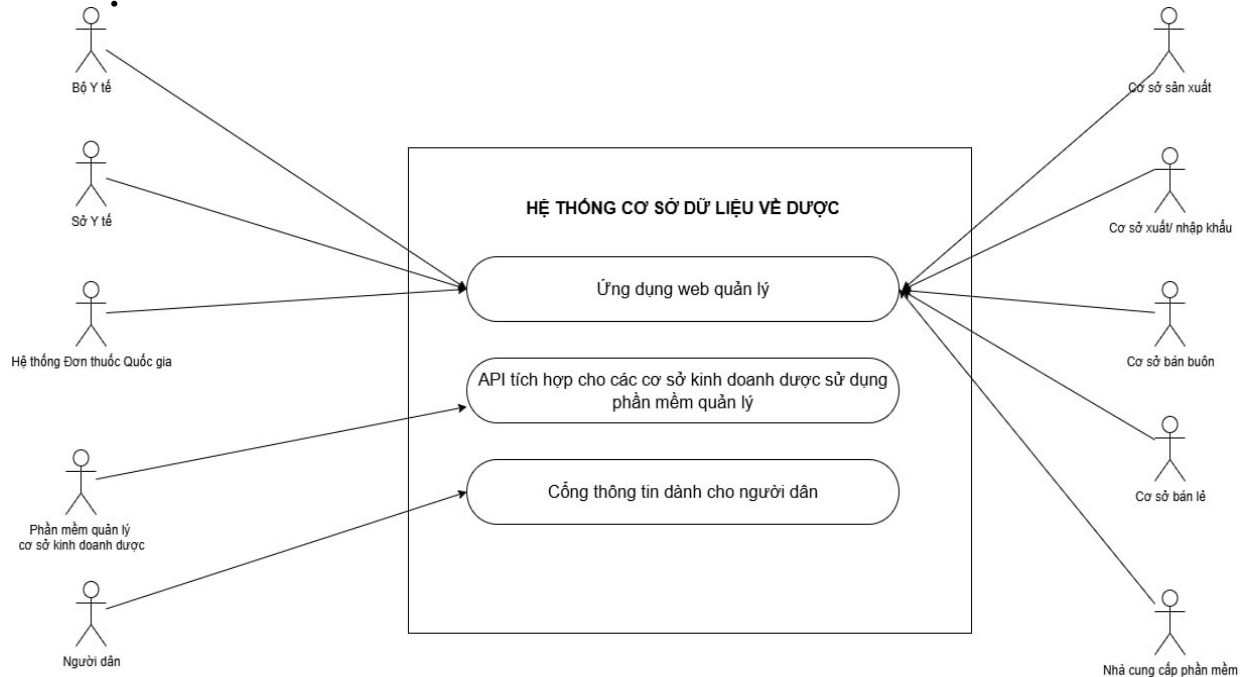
Bộ Y tế

Sở Y tế

Hệ thống Đơn thuốc Quốc gia

Phần mềm quản lý cơ sở kinh doanh dược

Người dân

HỆ THỐNG CƠ SỞ DỮ LIỆU VỀ DƯỢC

Ứng dụng web quản lý

API tích hợp cho các cơ sở kinh doanh dược sử dụng phần mềm quản lý

Cổng thông tin dành cho người dân

Cơ sở sản xuất

Cơ sở xuất/ nhập khẩu

Cơ sở bán buôn

Cơ sở bán lẻ

Nhà cung cấp phần mềm